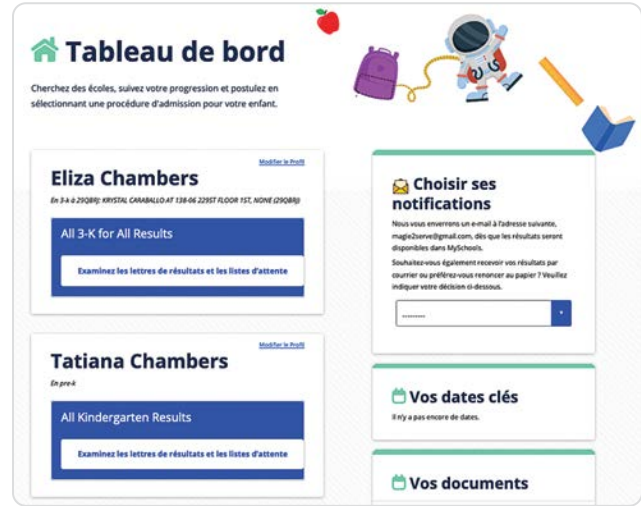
Tableau de bord

Cherchez des écoles, suivez votre progression et postulez en sélectionnant une procédure d'admission pour votre enfant.

Modifier le Profil

Eliza Chambers

En 3-k à 29QBRJ: KRYSTAL CARABALLO AT 138-06 229ST FLOOR 1ST, NONE (29QBRJ)

All 3-K for All Results

Examinez les lettres de résultats et les listes d'attente

Modifier le Profil

Tatiana Chambers

En pre-k

All Kindergarten Results

Examinez les lettres de résultats et les listes d'attente

Choisir ses notifications

Nous vous enverrons un e-mail à l'adresse suivante, magie2serve@gmail.com, dès que les résultats seront disponibles dans MySchools.

Souhaitez-vous également recevoir vos résultats par courrier ou préférez-vous renoncer au papier ? Veuillez indiquer votre décision ci-dessous.

---------

Vos dates clés

Il n'y a pas encore de dates.

Vos documents